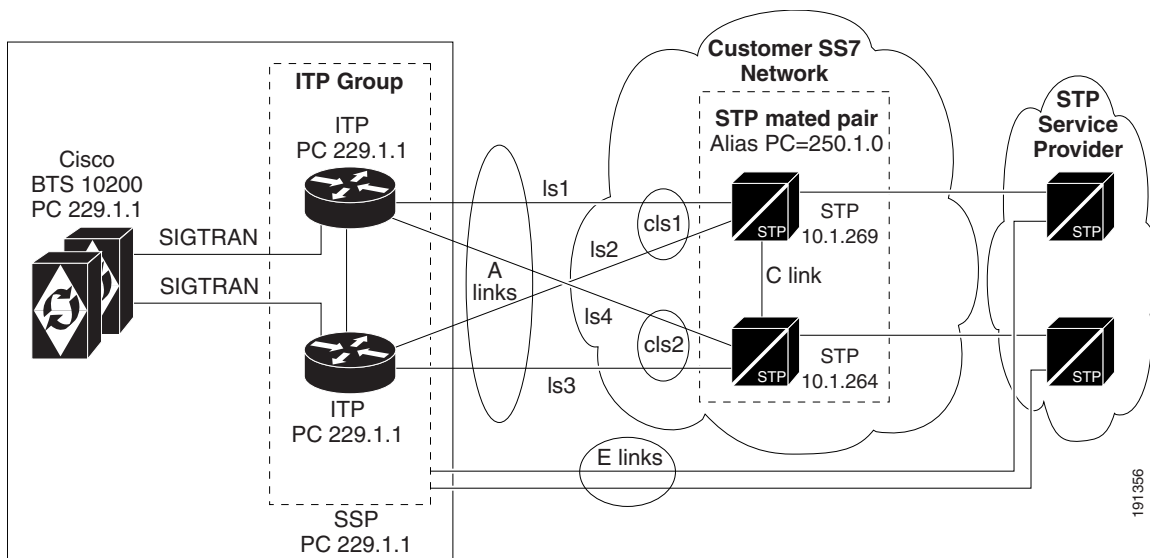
Customer SS7 Network

ITP Group

ITP
PC 229.1.1

Cisco
BTS 10200
PC 229.1.1

SIGTRAN

SIGTRAN

A links

ls1

ls2

ls4

ls3

cls1

cls2

STP mated pair
Alias PC=250.1.0

STP

STP
10.1.269

C link

STP

STP
10.1.264

STP
Service
Provider

STP

STP

ITP
PC 229.1.1

E links

SSP
PC 229.1.1

191356